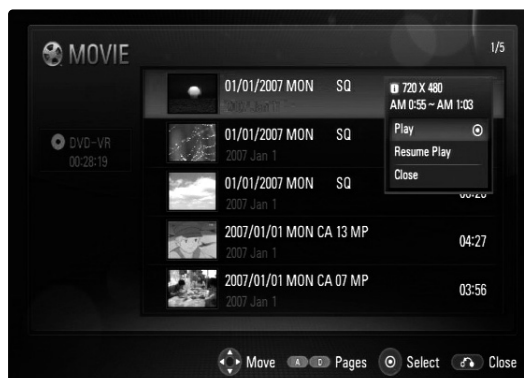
MOVIE

1/5

DVD-VR
00:28:19

01/01/2007 MON SQ
2007 Jan 1

720 X 480
AM 0:55 ~ AM 1:03

Play
Resume Play
Close

01/01/2007 MON SQ
2007 Jan 1

01/01/2007 MON SQ
2007 Jan 1

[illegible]

2007/01/01 MON CA 13 MP
2007 Jan 1
04:27

2007/01/01 MON CA 07 MP
2007 Jan 1
03:56

Move Pages Select Close